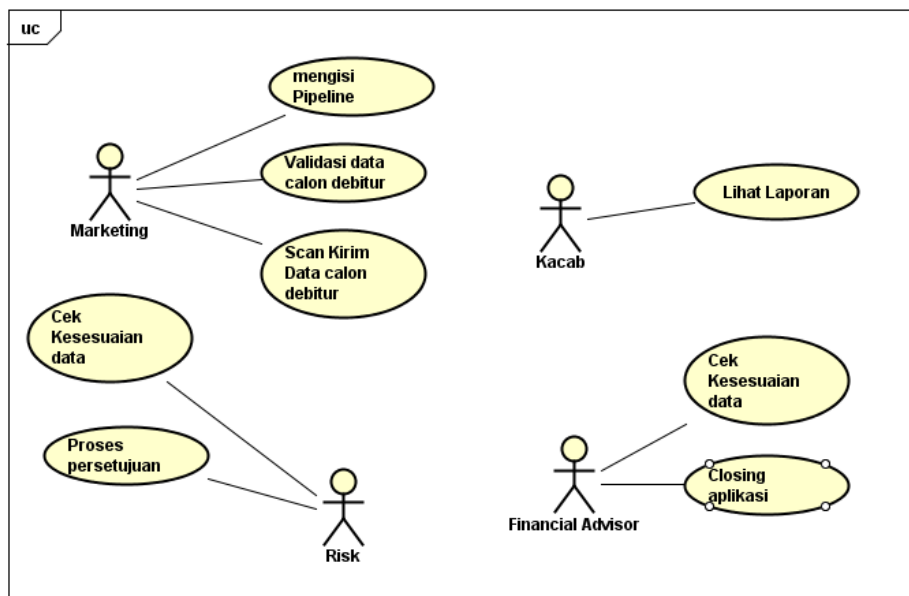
uc

mengisi Pipeline

Validasi data calon debitur

Marketing

Scan Kirim Data calon debitur

Lihat Laporan

Kacab

Cek Kesesuaian data

Proses persetujuan

Risk

Cek Kesesuaian data

Closing aplikasi

Financial Advisor